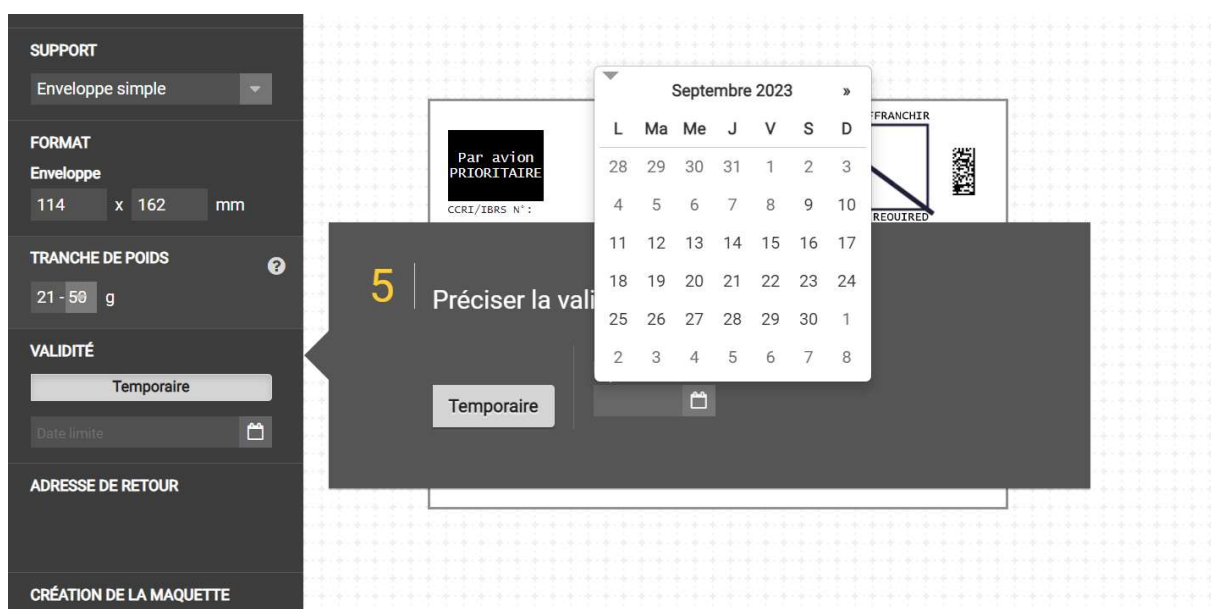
SUPPORT
Enveloppe simple

FORMAT
Enveloppe
114 x 162 mm

TRANCHE DE POIDS
21 - 50 g

VALIDITÉ
Temporaire
Date limite

ADRESSE DE RETOUR

CRÉATION DE LA MAQUETTE

Par avion PRIORITAIRE
CCRI/IBRS N°:
FFRANCHIR
REQUIRED

Septembre 2023 »

| L | Ma | Me | J | V | S | D |
|---|---|---|---|---|---|---|
| 28 | 29 | 30 | 31 | 1 | 2 | 3 |
| 4 | 5 | 6 | 7 | 8 | 9 | 10 |
| 11 | 12 | 13 | 14 | 15 | 16 | 17 |
| 18 | 19 | 20 | 21 | 22 | 23 | 24 |
| 25 | 26 | 27 | 28 | 29 | 30 | 1 |
| 2 | 3 | 4 | 5 | 6 | 7 | 8 |

5 Préciser la vali

Temporaire